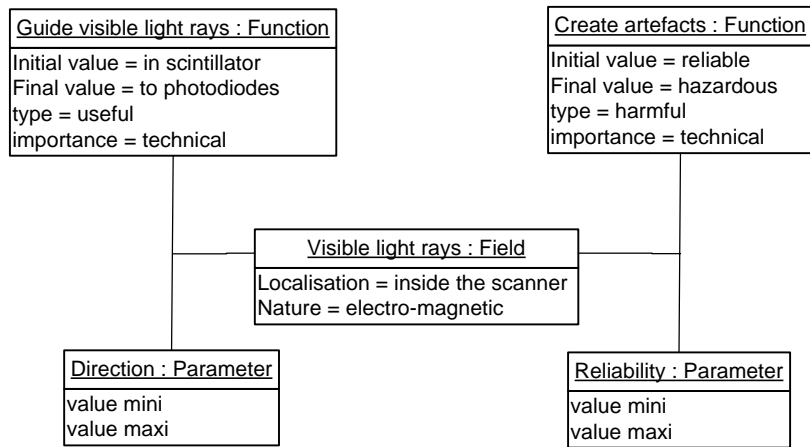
Guide visible light rays : Function

Initial value = in scintillator
Final value = to photodiodes
type = useful
importance = technical

Create artefacts : Function

Initial value = reliable
Final value = hazardous
type = harmful
importance = technical

Visible light rays : Field

Localisation = inside the scanner
Nature = electro-magnetic

Direction : Parameter

value mini
value maxi

Reliability : Parameter

value mini
value maxi